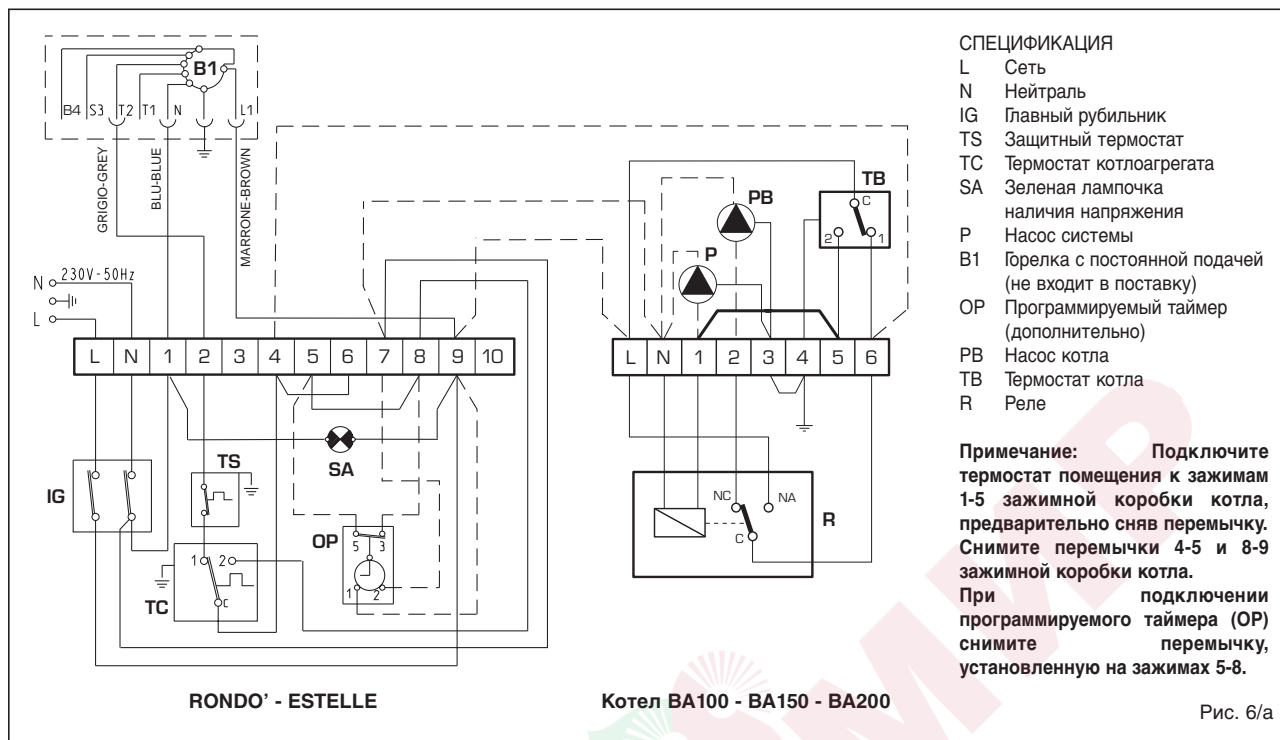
B1

B4 S3 T2 T1 N L1

GRIGIO-GREY

BLU-BLUE

MARRONE-BROWN

N 230V-50Hz

L

| L | N | 1 | 2 | 3 | 4 | 5 | 6 | 7 | 8 | 9 | 10 |
|---|---|---|---|---|---|---|---|---|---|---|---|

SA

IG

TS

OP

5 3

1 2

1 2

TC

C

RONDO' - ESTELLE

PB

P

TB

C

2 1

| L | N | 1 | 2 | 3 | 4 | 5 | 6 |
|---|---|---|---|---|---|---|---|

NC NA

C

R

Котел BA100 - BA150 - BA200

СПЕЦИФИКАЦИЯ
L Сеть
N Нейтраль
IG Главный рубильник
TS Защитный термостат
TC Термостат котлоагрегата
SA Зеленая лампочка наличия напряжения
P Насос системы
B1 Горелка с постоянной подачей (не входит в поставку)
OP Программируемый таймер (дополнительно)
PB Насос котла
TB Термостат котла
R Реле

Примечание: Подключите термостат помещения к зажимам 1-5 зажимной коробки котла, предварительно сняв перемычку. Снимите перемычки 4-5 и 8-9 зажимной коробки котла.
При подключении программируемого таймера (OP) снимите перемычку, установленную на зажимах 5-8.

Рис. 6/а